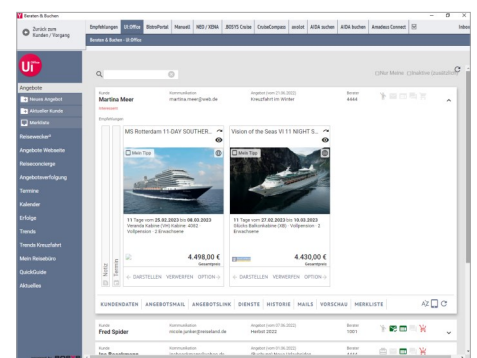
Beraten & Buchen

Zurück zum Kunden / Vorgang

Empfehlungen | UI Office | BistroPortal | Manuell | MEO / XENA | BOSYS Cruise | CruiseCompass | ecolot | AIDA suchen | AIDA buchen | Amadeus Connect

Beraten & Buchen - UI Office

UI

Angebote

Neues Angebot

Aktueller Kunde

Merkliste

Reisewecker

Angebote Webseite

Reiseanzeige

Angebotsverfolgung

Termine

Kalender

Erfolge

Trends

Trends Kreuzfahrt

Mein Reisebüro

QuickGuide

Aktuelles

Offer Mine  Inaktive Einstellungen

Kunde
Martina Meer

Kommunikation
martina.meer@web.de

Angebot (vom 01.06.2022)
Kreuzfahrt im Winter

Berater
4444

Empfehlungen

MS Rotterdam 11-DAY SOUTHER...

Mein Tipp

11 Tage vom 25.02.2023 bis 08.03.2023
Veranda Kabine (VH) Kabine: 4002
Vollpension · 2 Erwachsene

4.498,00 €
Gesamtpreis

DARSTELLEN  VERWERFEN  OPTION

Vision of the Seas VI 11 NIGHT S...

Mein Tipp

11 Tage vom 27.02.2023 bis 10.03.2023
Studio Balkonkabine (4B) · Vollpension · 2 Erwachsene

4.430,00 €
Gesamtpreis

DARSTELLEN  VERWERFEN  OPTION

Notiz  Termin

KUNDENDATEN | ANGEBOTSMAIL | ANGEBOTSLINK | DIENSTE | HISTORIE | MAILS | VORSCHAU | MERKLISTE

Kunde
Fred Spider

Kommunikation
nicole.junker@reisebuero.de

Angebot (vom 01.06.2022)
Herbst 2023

Berater
1001